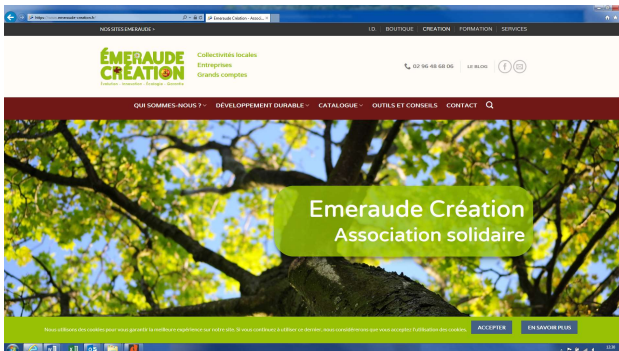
https://www.emeraude-creation.fr
Emeraude Création - Associ... ×

NOS SITES EMERAUDE
I.D. | BOUTIQUE | CREATION | FORMATION | SERVICES

ÉMERAUDE CRÉATION
Evolution · Innovation · Ecologie · Accordia
Collectivités locales
Entreprises
Grands comptes
02 96 48 68 06
LE BLOG

QUI SOMMES-NOUS ? DÉVELOPPEMENT DURABLE CATALOGUE OUTILS ET CONSEILS CONTACT

Emeraude Création
Association solidaire

Nous utilisons des cookies pour vous garantir la meilleure expérience sur notre site. Si vous continuez à utiliser ce dernier, nous considérerons que vous acceptez l'utilisation des cookies.
ACCEPTER
EN SAVOIR PLUS